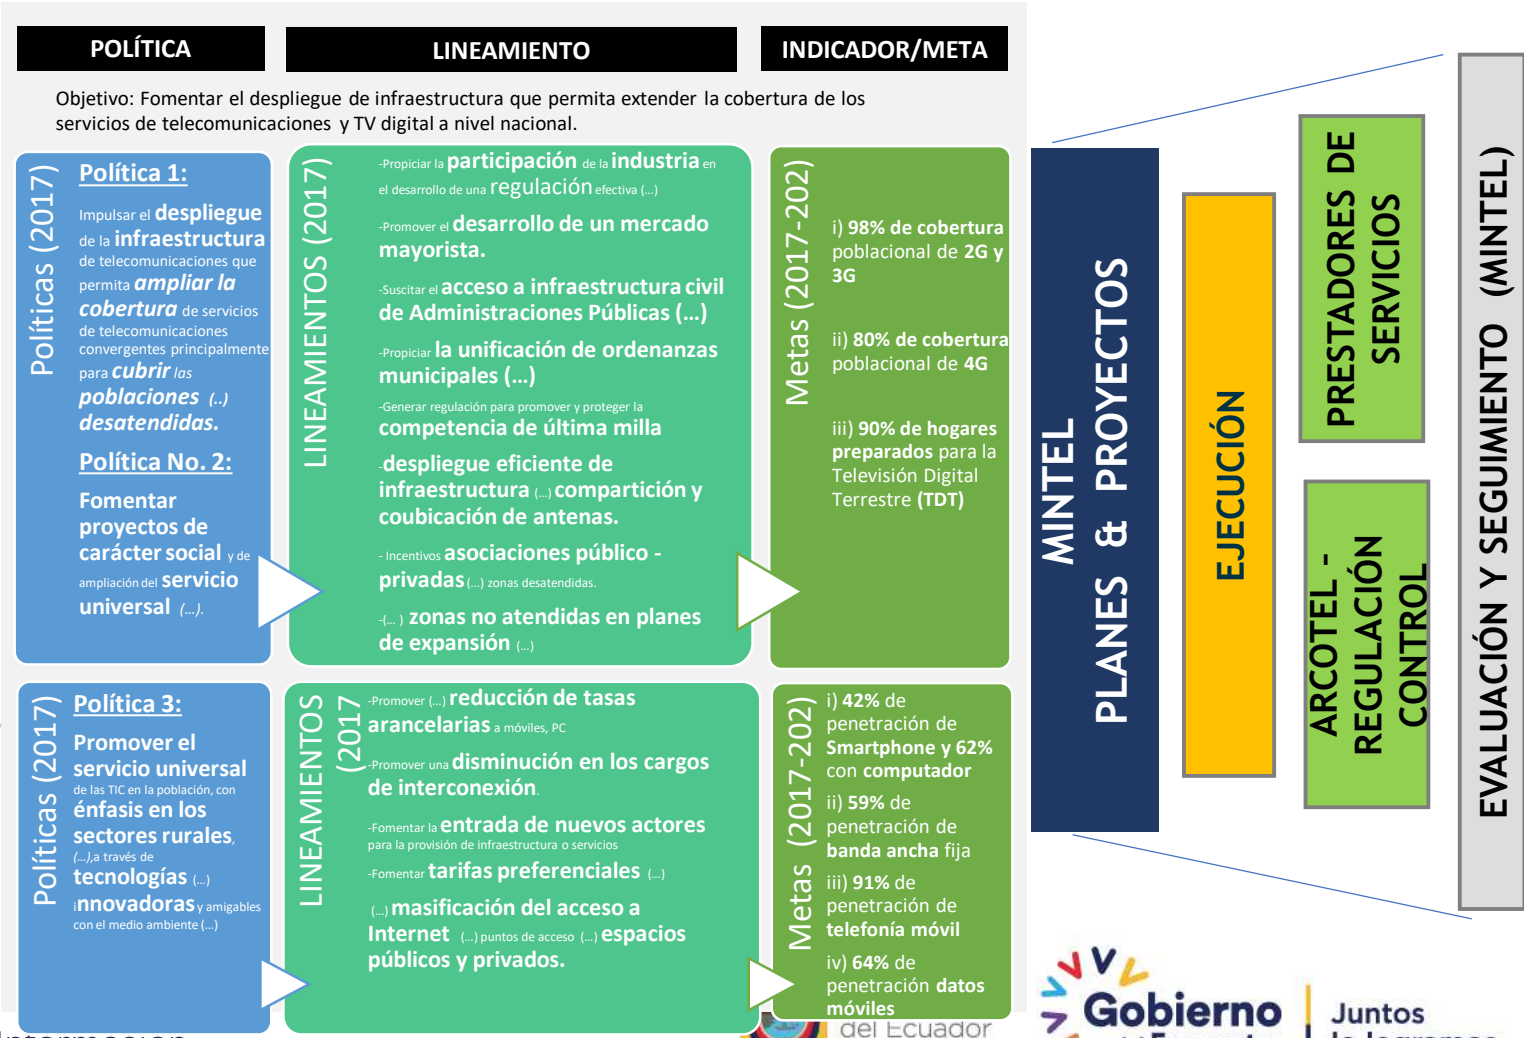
POLÍTICA

LINEAMIENTO

INDICADOR/META

Objetivo: Fomentar el despliegue de infraestructura que permita extender la cobertura de los servicios de telecomunicaciones y TV digital a nivel nacional.

Políticas (2017)

Política 1:

Impulsar el despliegue de la infraestructura de telecomunicaciones que permita ampliar la cobertura de servicios de telecomunicaciones convergentes principalmente para cubrir las poblaciones (..) desatendidas.

Política No. 2:

Fomentar proyectos de carácter social y de ampliación del servicio universal (...).

LINEAMIENTOS (2017)

-Propiciar la participación de la industria en el desarrollo de una regulación efectiva (...)

-Promover el desarrollo de un mercado mayorista.

-Suscitar el acceso a infraestructura civil de Administraciones Públicas (...)

-Propiciar la unificación de ordenanzas municipales (...)

-Generar regulación para promover y proteger la competencia de última milla

-despliegue eficiente de infraestructura (...) compartición y coubicación de antenas.

- Incentivos asociaciones público - privadas (...) zonas desatendidas.

-(...) zonas no atendidas en planes de expansión (...)

Metas (2017-202)

i) 98% de cobertura poblacional de 2G y 3G

ii) 80% de cobertura poblacional de 4G

iii) 90% de hogares preparados para la Televisión Digital Terrestre (TDT)

Políticas (2017)

Política 3:

Promover el servicio universal de las TIC en la población, con énfasis en los sectores rurales, (...),a través de tecnologías (...) innovadoras y amigables con el medio ambiente (...)

LINEAMIENTOS (2017)

-Promover (...) reducción de tasas arancelarias a móviles, PC

-Promover una disminución en los cargos de interconexión.

-Fomentar la entrada de nuevos actores para la provisión de infraestructura o servicios

-Fomentar tarifas preferenciales (...)

(...) masificación del acceso a Internet (...) puntos de acceso (...) espacios públicos y privados.

Metas (2017-202)

i) 42% de penetración de Smartphone y 62% con computador

ii) 59% de penetración de banda ancha fija

iii) 91% de penetración de telefonía móvil

iv) 64% de penetración datos móviles

MINTEL
PLANES & PROYECTOS

EJECUCIÓN

PRESTADORES DE SERVICIOS

ARCOTEL - REGULACIÓN CONTROL

EVALUACIÓN Y SEGUIMIENTO (MINTEL)

Gobierno

Juntos

del Ecuador